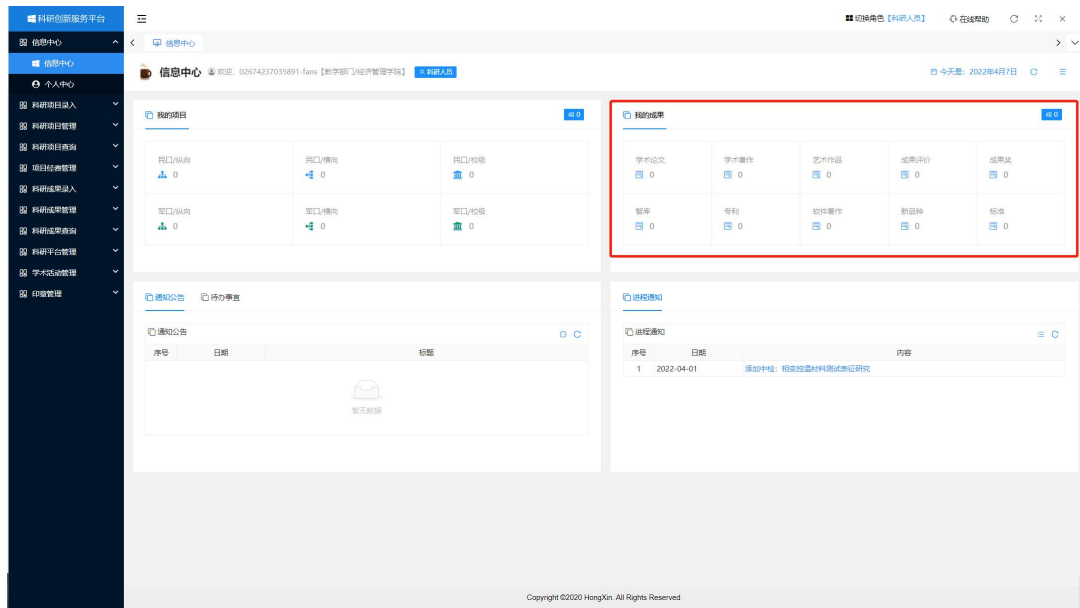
科研创新服务平台

信息中心
信息中心
个人中心
科研项目录入
科研项目管理
科研项目查询
项目经费管理
科研成果录入
科研成果管理
科研成果查询
科研平台管理
学术活动管理
印章管理

切换角色【科研人员】 在线帮助

信息中心

信息中心 欢迎，02674237035891-fans【教学部门/经济管理学院】 科研人员

今天是：2022年4月7日

我的项目 0

| 民口/纵向 | 民口/横向 | 民口/校级 |
|---|---|---|
| 0 | 0 | 0 |
| 军口/纵向 | 军口/横向 | 军口/校级 |
| 0 | 0 | 0 |

我的成果 0

| 学术论文 | 学术著作 | 艺术作品 | 成果评价 | 成果奖 |
|---|---|---|---|---|
| 0 | 0 | 0 | 0 | 0 |
| 智库 | 专利 | 软件著作 | 新品种 | 标准 |
| 0 | 0 | 0 | 0 | 0 |

通知公告 待办事宜

通知公告

| 序号 | 日期 | 标题 |
|---|---|---|

暂无数据

进程通知

进程通知

| 序号 | 日期 | 内容 |
|---|---|---|
| 1 | 2022-04-01 | 添加中检：相变控温材料测试表征研究 |

Copyright ©2020 HongXin. All Rights Reserved